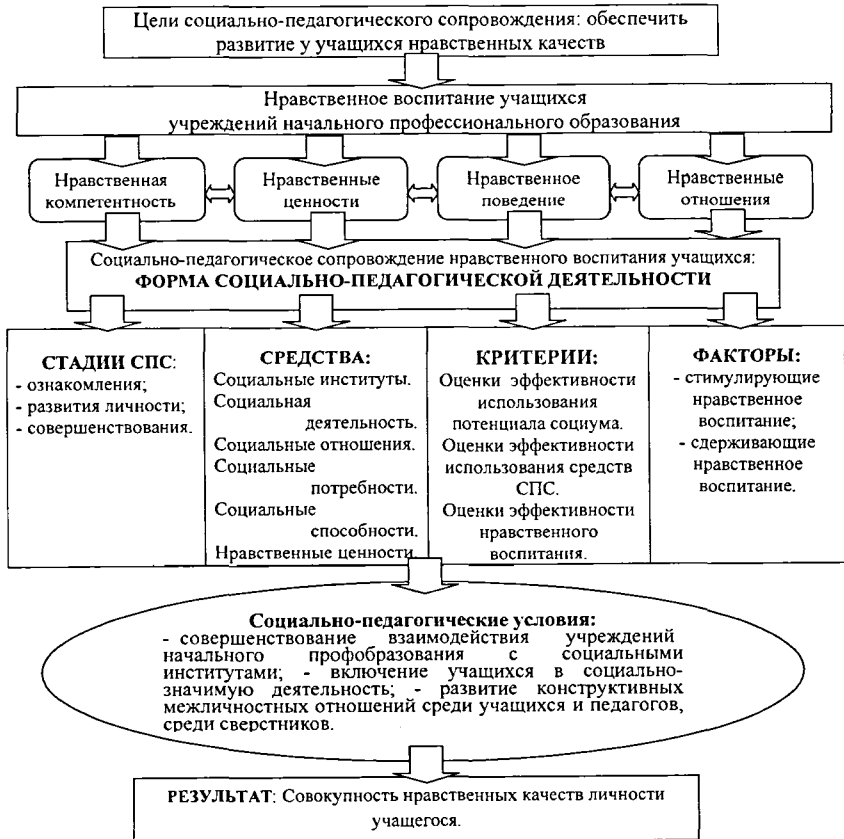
Цели социально-педагогического сопровождения: обеспечить развитие у учащихся нравственных качеств

Нравственное воспитание учащихся учреждений начального профессионального образования

Нравственная компетентность

Нравственные ценности

Нравственное поведение

Нравственные отношения

Социально-педагогическое сопровождение нравственного воспитания учащихся:
ФОРМА СОЦИАЛЬНО-ПЕДАГОГИЧЕСКОЙ ДЕЯТЕЛЬНОСТИ

| СТАДИИ СПС: | СРЕДСТВА: | КРИТЕРИИ: | ФАКТОРЫ: |
|---|---|---|---|
| - ознакомления; - развития личности; - совершенствования. | Социальные институты. Социальная деятельность. Социальные отношения. Социальные потребности. Социальные способности. Нравственные ценности. | Оценки эффективности использования потенциала социума. Оценки эффективности использования средств СПС. Оценки эффективности нравственного воспитания. | - стимулирующие нравственное воспитание; - сдерживающие нравственное воспитание. |

Социально-педагогические условия:
- совершенствование взаимодействия учреждений начального профобразования с социальными институтами; - включение учащихся в социально-значимую деятельность; - развитие конструктивных межличностных отношений среди учащихся и педагогов, среди сверстников.

РЕЗУЛЬТАТ: Совокупность нравственных качеств личности учащегося.